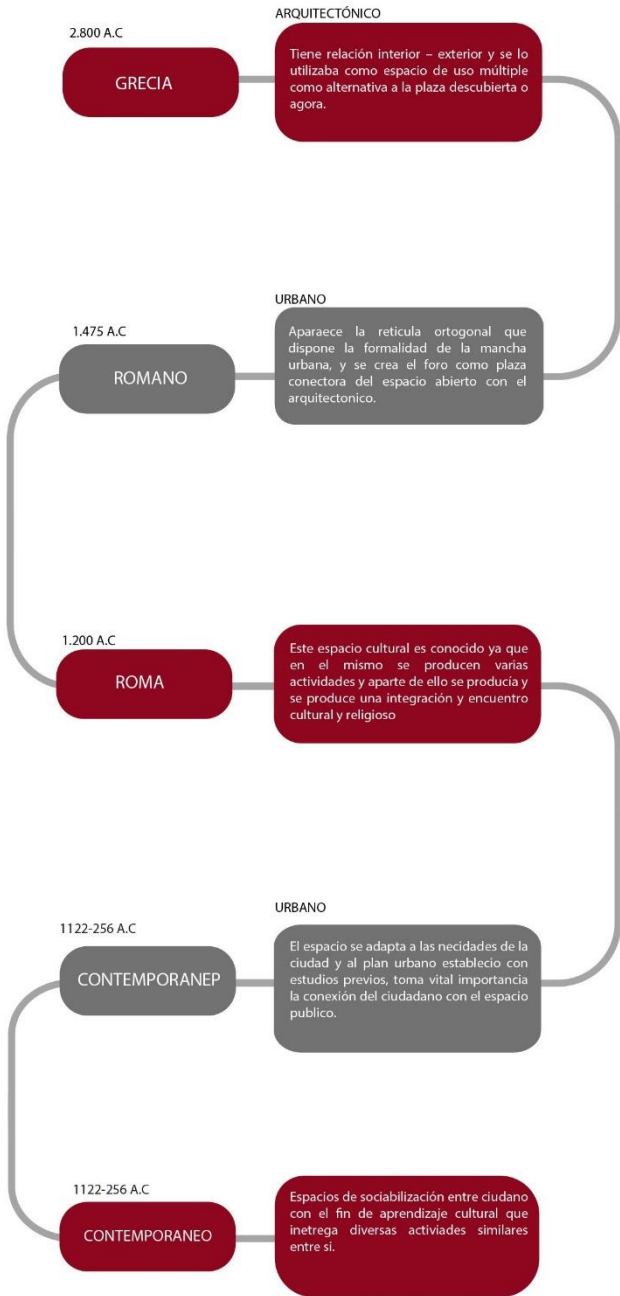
ARQUITECTÓNICO

2.800 A.C

GRECIA

Tiene relación interior – exterior y se lo utilizaba como espacio de uso múltiple como alternativa a la plaza descubierta o agora.

URBANO

1.475 A.C

ROMANO

Aparaece la reticula ortogonal que dispone la formalidad de la mancha urbana, y se crea el foro como plaza conectora del espacio abierto con el arquitectonico.

1.200 A.C

ROMA

Este espacio cultural es conocido ya que en el mismo se producen varias actividades y aparte de ello se producía y se produce una integración y encuentro cultural y religioso

URBANO

1122-256 A.C

CONTEMPORANEP

El espacio se adapta a las necidades de la ciudad y al plan urbano establecio con estudios previos, toma vital importancia la conexión del ciudadano con el espacio publico.

1122-256 A.C

CONTEMPORANEO

Espacios de sociabilización entre ciudano con el fin de aprendizaje cultural que inetrega diversas actiIviades similares entre si.